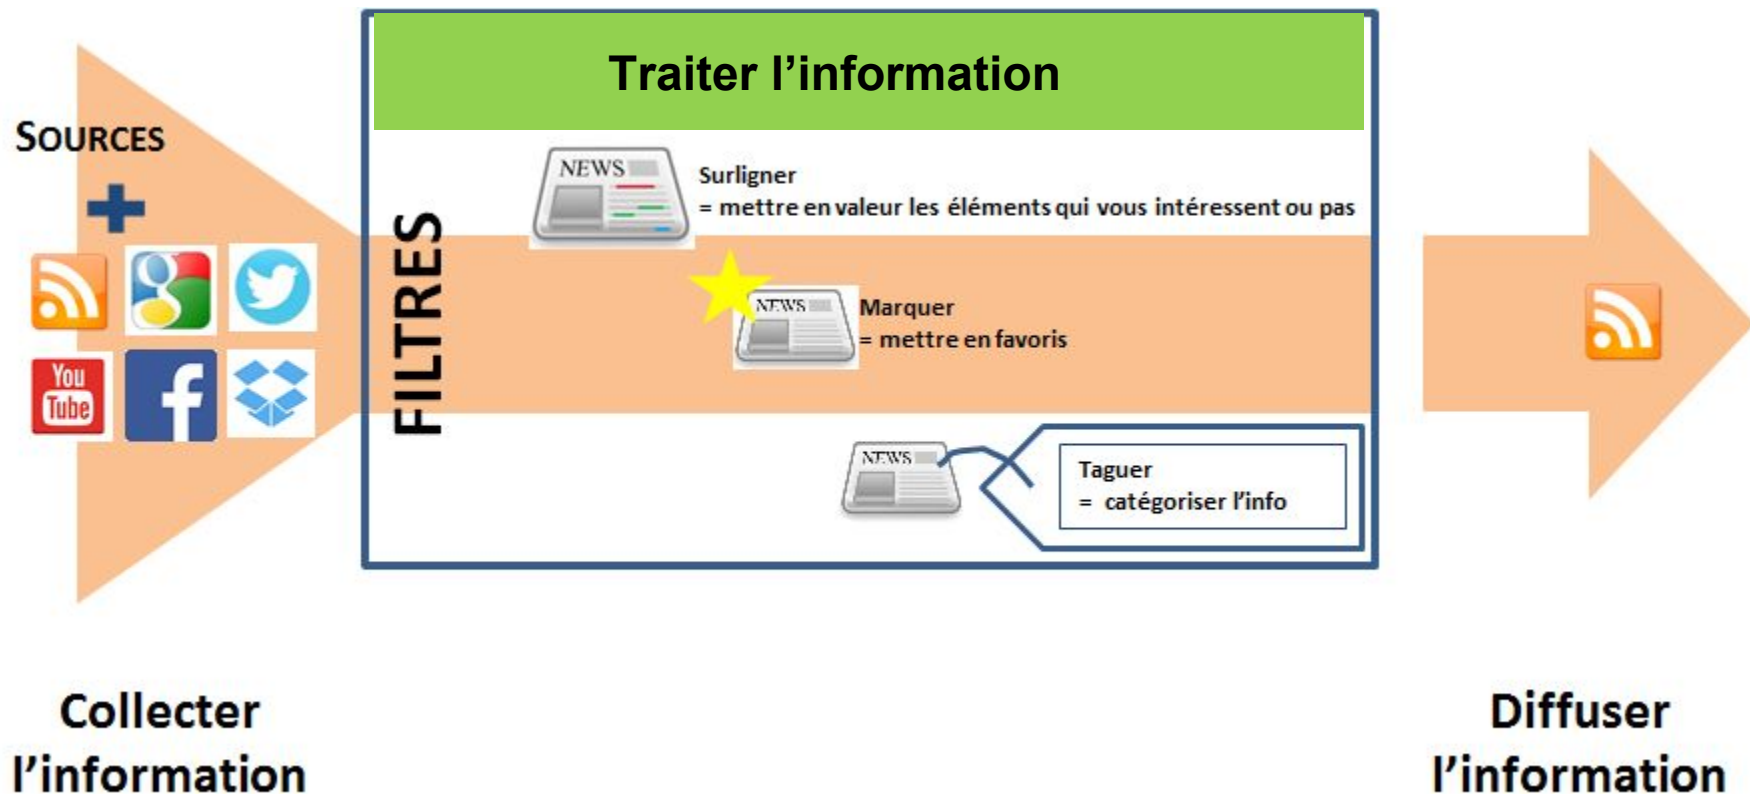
Traiter l'information

SOURCES

You Tube

FILTRES

NEWS

Surligner
= mettre en valeur les éléments qui vous intéressent ou pas

NEWS

Marquer
= mettre en favoris

NEWS

Taguer
= catégoriser l'info

Collecter l'information

Diffuser l'information